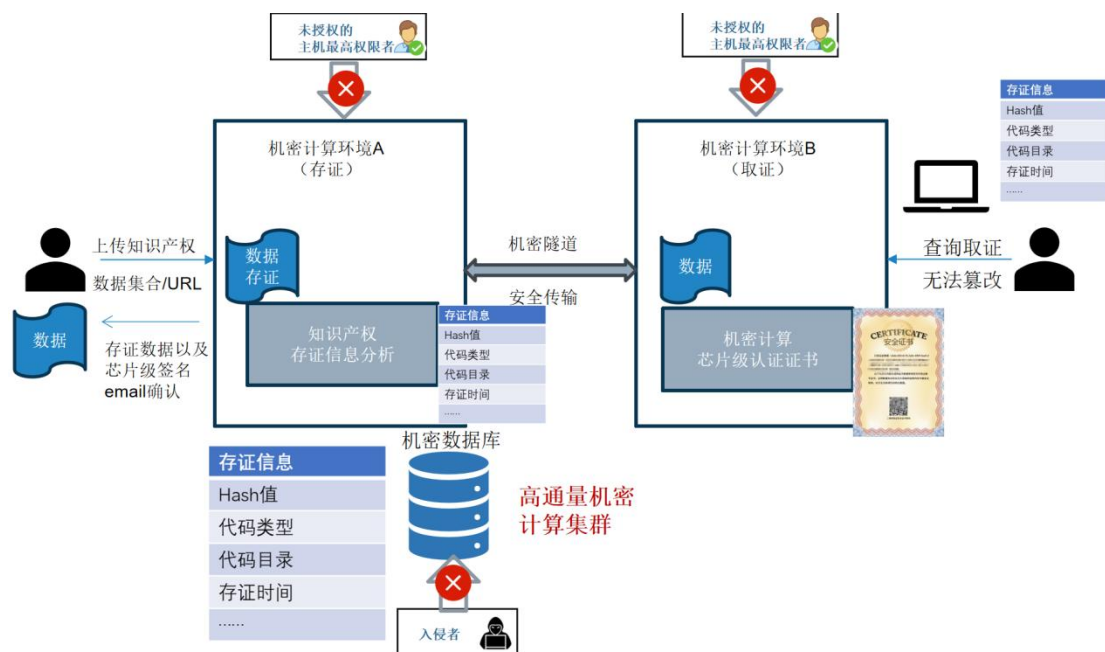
未授权的
主机最高权限者

未授权的
主机最高权限者

| 存证信息 |
|---|
| Hash值 |
| 代码类型 |
| 代码目录 |
| 存证时间 |
| …… |

机密计算环境A
（存证）

机密计算环境B
（取证）

上传知识产权
数据集合/URL

数据
存证

机密隧道

数据

查询取证
无法篡改

安全传输

数据

知识产权
存证信息分析

| 存证信息 |
|---|
| Hash值 |
| 代码类型 |
| 代码目录 |
| 存证时间 |
| …… |

机密计算
芯片级认证证书

CERTIFICATE
安全证书

存证数据以及
芯片级签名
email确认

机密数据库

| 存证信息 |
|---|
| Hash值 |
| 代码类型 |
| 代码目录 |
| 存证时间 |
| …… |

高通量机密
计算集群

入侵者